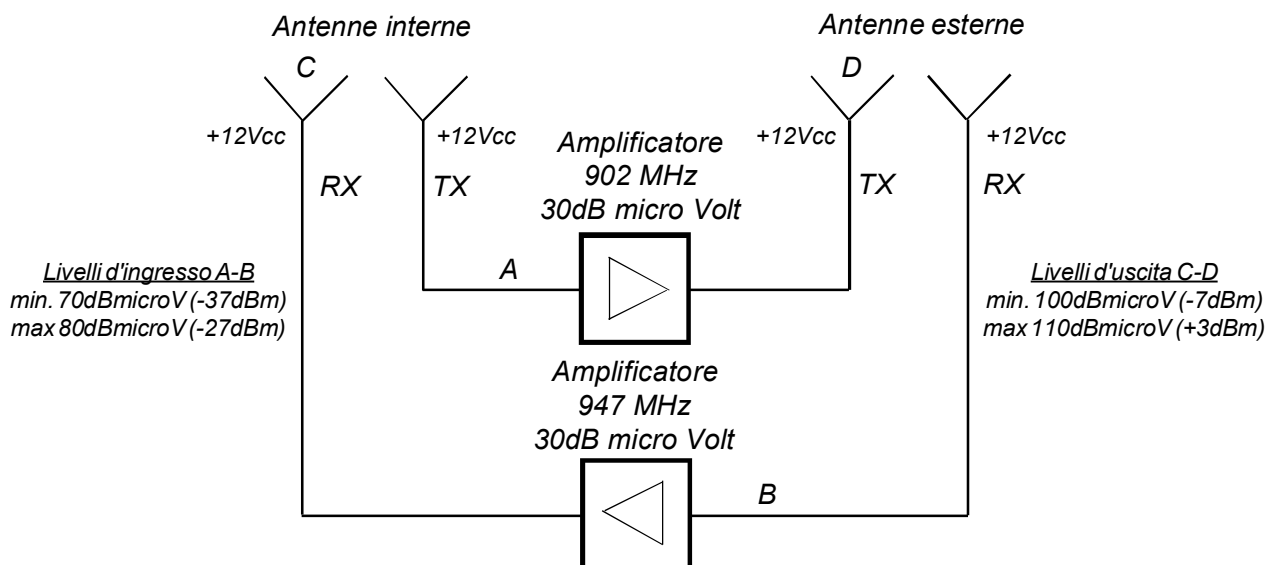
Antenne interne

Antenne esterne

C

D

+12Vcc

+12Vcc

+12Vcc

+12Vcc

RX

TX

TX

RX

Amplificatore
902 MHz
30dB micro Volt

A

Livelli d'ingresso A-B
min. 70dBmicroV (-37dBm)
max 80dBmicroV (-27dBm)

Livelli d'uscita C-D
min. 100dBmicroV (-7dBm)
max 110dBmicroV (+3dBm)

Amplificatore
947 MHz
30dB micro Volt

B